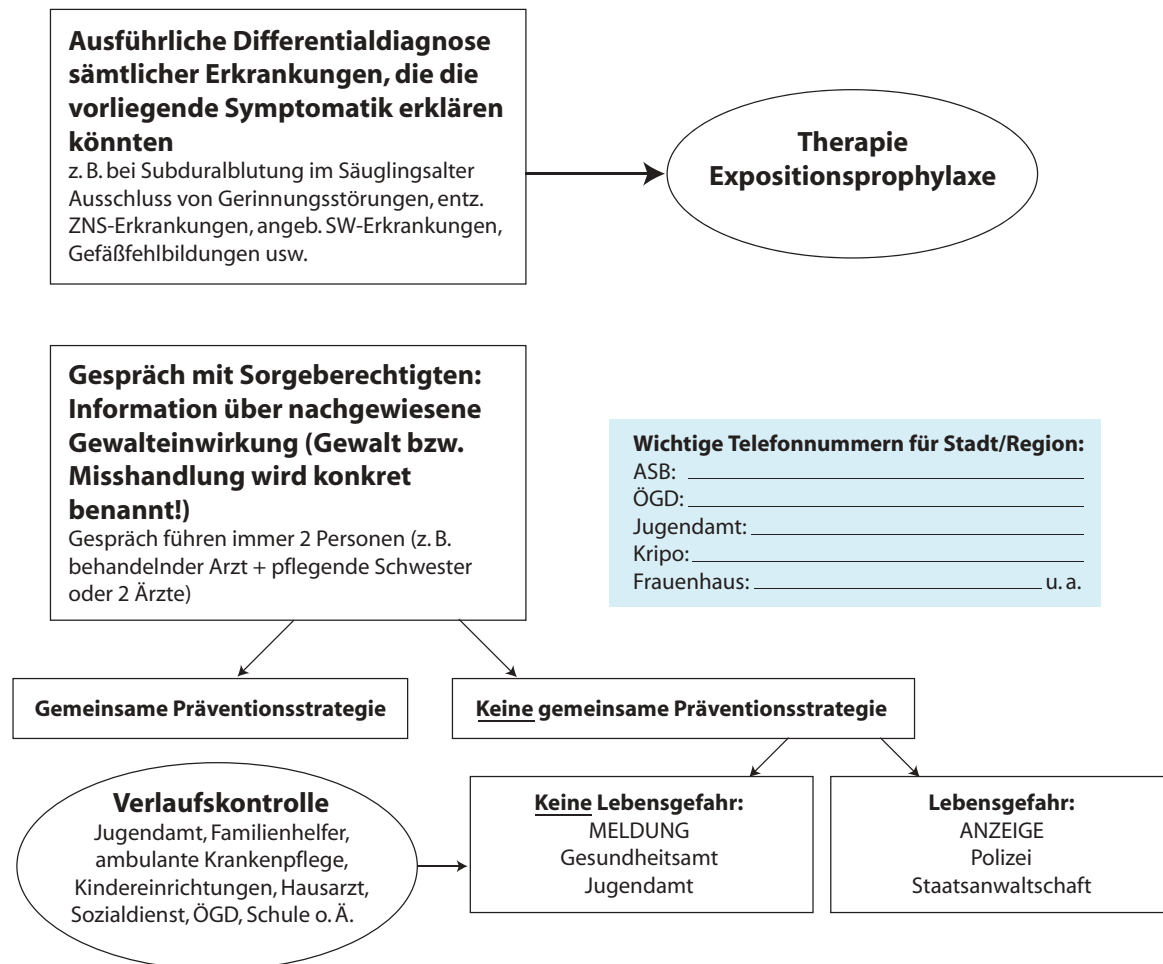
**Ausführliche Differentialdiagnose sämtlicher Erkrankungen, die die vorliegende Symptomatik erklären könnten**
z. B. bei Subduralblutung im Säuglingsalter Ausschluss von Gerinnungsstörungen, entz. ZNS-Erkrankungen, angeb. SW-Erkrankungen, Gefäßfehlbildungen usw.

**Therapie Expositionsprophylaxe**

**Gespräch mit Sorgeberechtigten: Information über nachgewiesene Gewalteinwirkung (Gewalt bzw. Misshandlung wird konkret benannt!)**
Gespräch führen immer 2 Personen (z. B. behandelnder Arzt + pflegende Schwester oder 2 Ärzte)

**Wichtige Telefonnummern für Stadt/Region:**
ASB: ____
ÖGD: ____
Jugendamt: ____
Kripo: ____
Frauenhaus: ____ u. a.

**Gemeinsame Präventionsstrategie**

**Keine gemeinsame Präventionsstrategie**

**Verlaufskontrolle**
Jugendamt, Familienhelfer, ambulante Krankenpflege, Kindereinrichtungen, Hausarzt, Sozialdienst, ÖGD, Schule o. Ä.

**Keine Lebensgefahr:**
MELDUNG
Gesundheitsamt
Jugendamt

**Lebensgefahr:**
ANZEIGE
Polizei
Staatsanwaltschaft